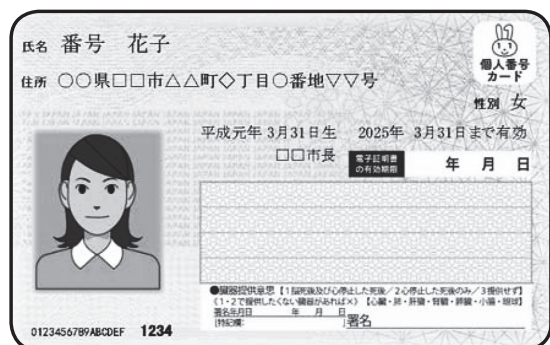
氏名 番号 花子

住所 ○○県□□市△△町◇丁目○番地▽▽号

個人番号カード

性別 女

平成元年 3月31日生 2025年 3月31日まで有効

□□市長

電子証明書の有効期限 年 月 日

●臓器提供意思【1脳死後及び心停止した死後／2心停止した死後のみ／3提供せず】（1・2で提供したくない臓器があれば×）【心臓・肺・肝臓・腎臓・膵臓・小腸・眼球】
署名年月日 年 月 日
[特記欄] 署名

0123456789ABCDEF 1234